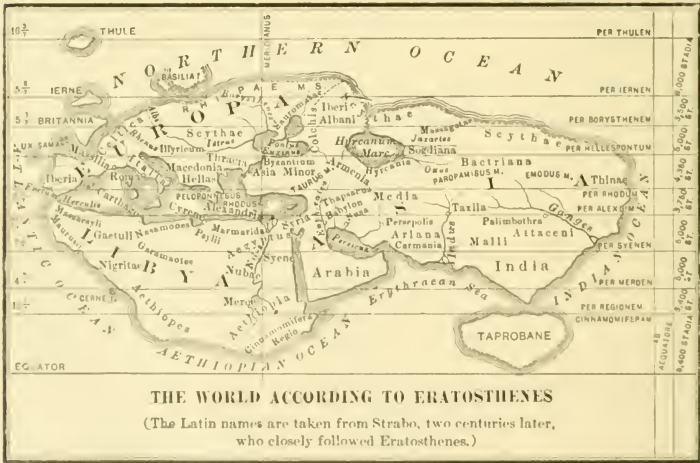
$16\frac{3}{4}$ THULE
PER THULEN
NORTHERN OCEAN
$5\frac{8}{4}$ IERNE
BASILIA
PER IERNEN
$5\frac{1}{4}$ BRITANNIA
EUROPA
RHIPAEI M.
Iberi
Albani
Scythae
PER BORYSTHENEM
Scythae
Illyricum
Macedonia
Hellas
Thracia
Byzantium
Pontus Euxinus
Asia Minor
Colchis
Hyrcanum Mare
Hyrcania
Massagetae
Jaxartes
Sogdiana
PER HELLESPONTUM
Iberia
Roma
Massilia
Celtica
Bactriana
Oxus
PAROPAMISUS M.
EMODUS M.
Thinae
PER RHODUM
Armenia
TAURUS M.
Media
Persepolis
Ariana
Carmania
Taxila
Palimbothra
Attaceni
Malli
Ganges
PER ALEXANDRIAM
Carthago
Cyrene
Alexandria
Marmarida
Babylon
Nasamones
Psylli
Garamantes
Gaetuli
Nigritae
LIBYA
Aegyptus
Syene
Nubae
Arabia
India
PER SYENEN
Meroe
Aethiopes
PER MEROEN
CERNE
Erythraean Sea
INDIAN OCEAN
PER REGIONEM CINNAMOMIFERAM
Cinnamomifera Regio
TAPROBANE
ATLANTIC OCEAN
AETHIOPIAN OCEAN
EQUATOR
AEQUATORE
MERIDIANUS
STADIA
THE WORLD ACCORDING TO ERATOSTHENES
(The Latin names are taken from Strabo, two centuries later, who closely followed Eratosthenes.)